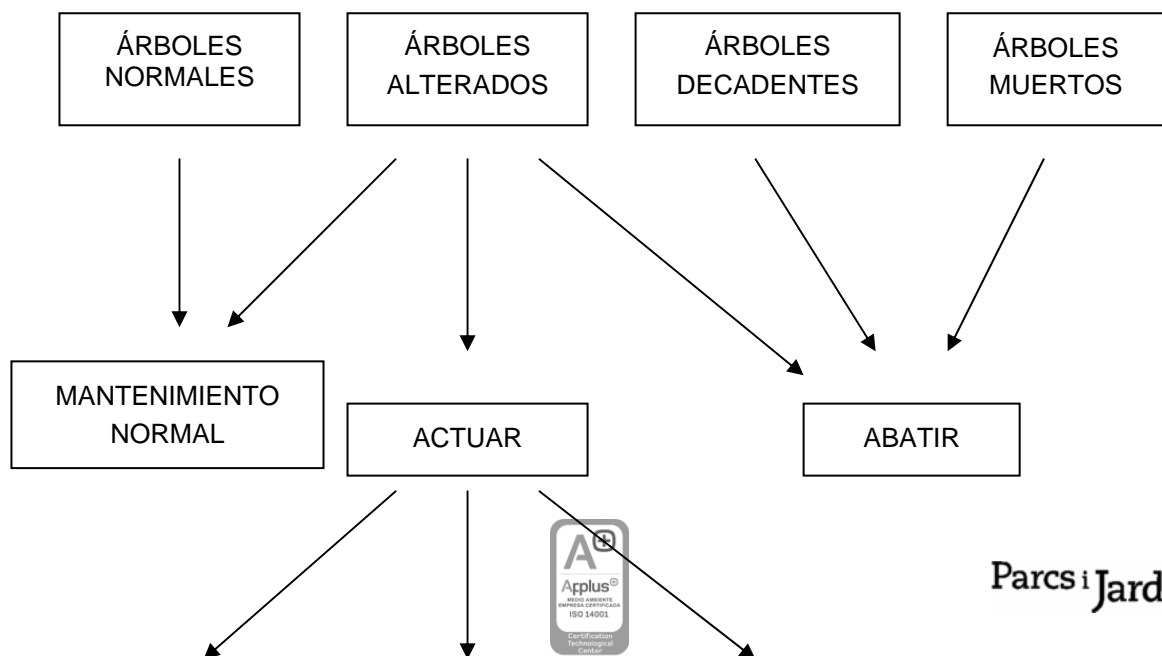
ÁRBOLES NORMALES

ÁRBOLES ALTERADOS

ÁRBOLES DECADENTES

ÁRBOLES MUERTOS

MANTENIMIENTO NORMAL

ACTUAR

ABATIR

A+
Applus+
MEDIO AMBIENTE
EMPRESA CERTIFICADA
ISO 14001
Certification Technological Center

Parcs i Jard